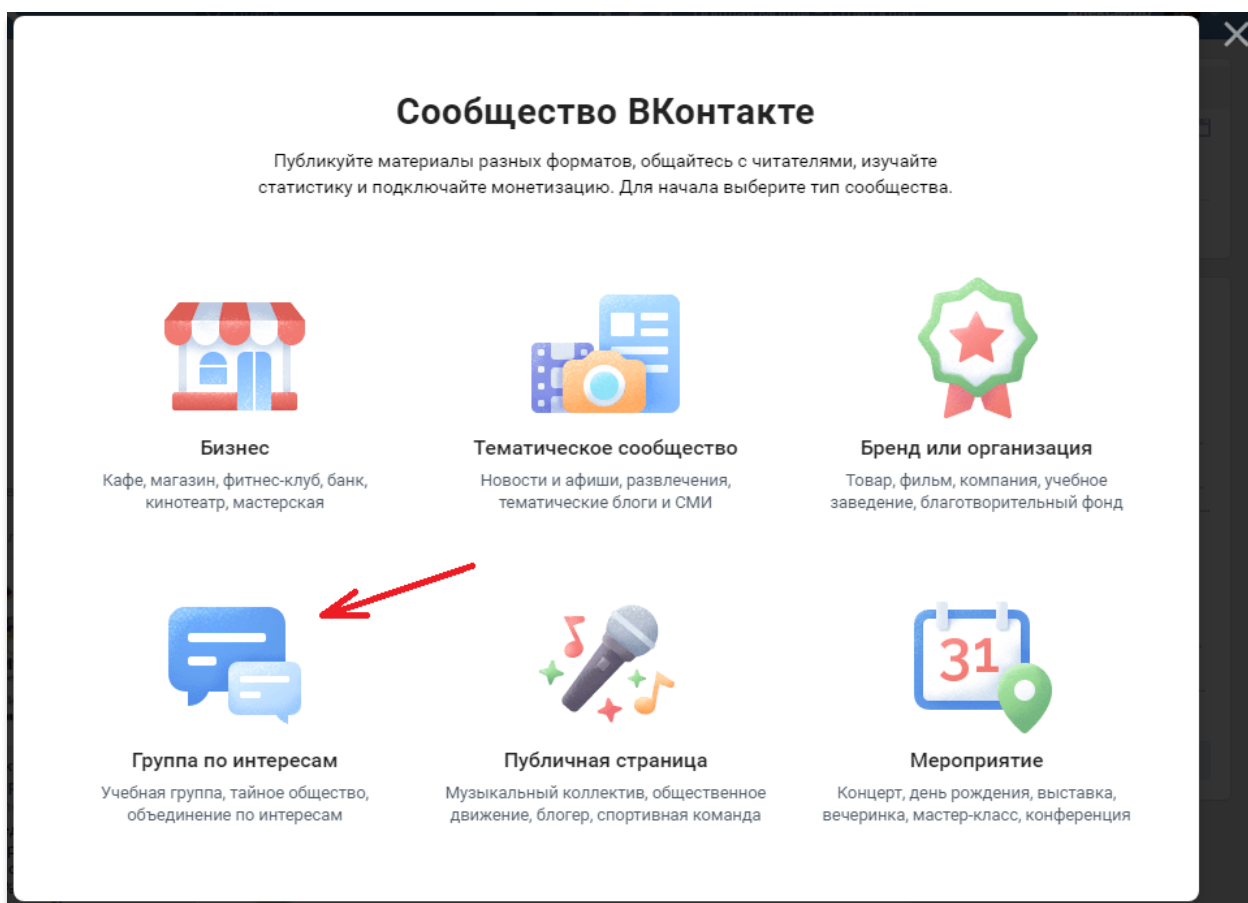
Сообщество ВКонтакте

Публикуйте материалы разных форматов, общайтесь с читателями, изучайте статистику и подключайте монетизацию. Для начала выберите тип сообщества.

Бизнес
Кафе, магазин, фитнес-клуб, банк, кинотеатр, мастерская

Тематическое сообщество
Новости и афиши, развлечения, тематические блоги и СМИ

Бренд или организация
Товар, фильм, компания, учебное заведение, благотворительный фонд

Группа по интересам
Учебная группа, тайное общество, объединение по интересам

Публичная страница
Музыкальный коллектив, общественное движение, блогер, спортивная команда

31

Мероприятие
Концерт, день рождения, выставка, вечеринка, мастер-класс, конференция